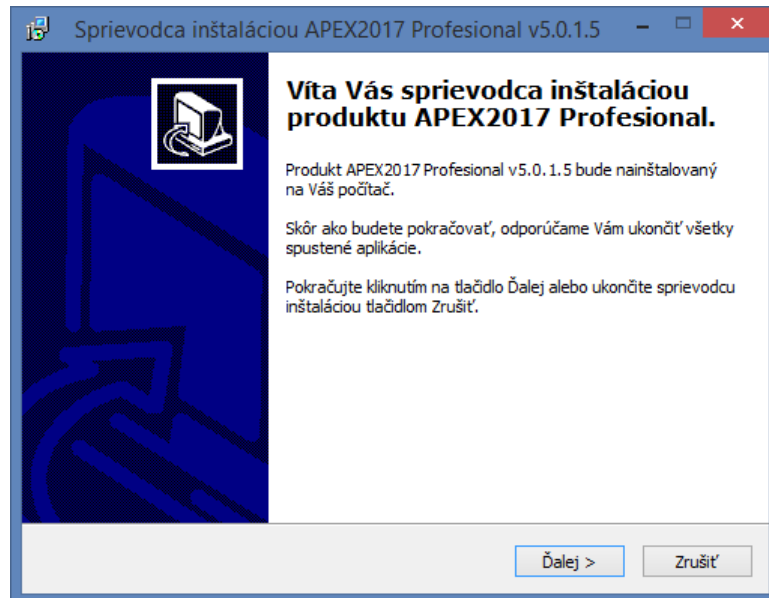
Sprievodca inštaláciou APEX2017 Profesional v5.0.1.5

Víta Vás sprievodca inštaláciou produktu APEX2017 Profesional.

Produkt APEX2017 Profesional v5.0.1.5 bude nainštalovaný na Váš počítač.

Skôr ako budete pokračovať, odporúčame Vám ukončiť všetky spustené aplikácie.

Pokračujte kliknutím na tlačidlo Ďalej alebo ukončite sprievodcu inštaláciou tlačidlom Zrušiť.

Ďalej >

Zrušiť